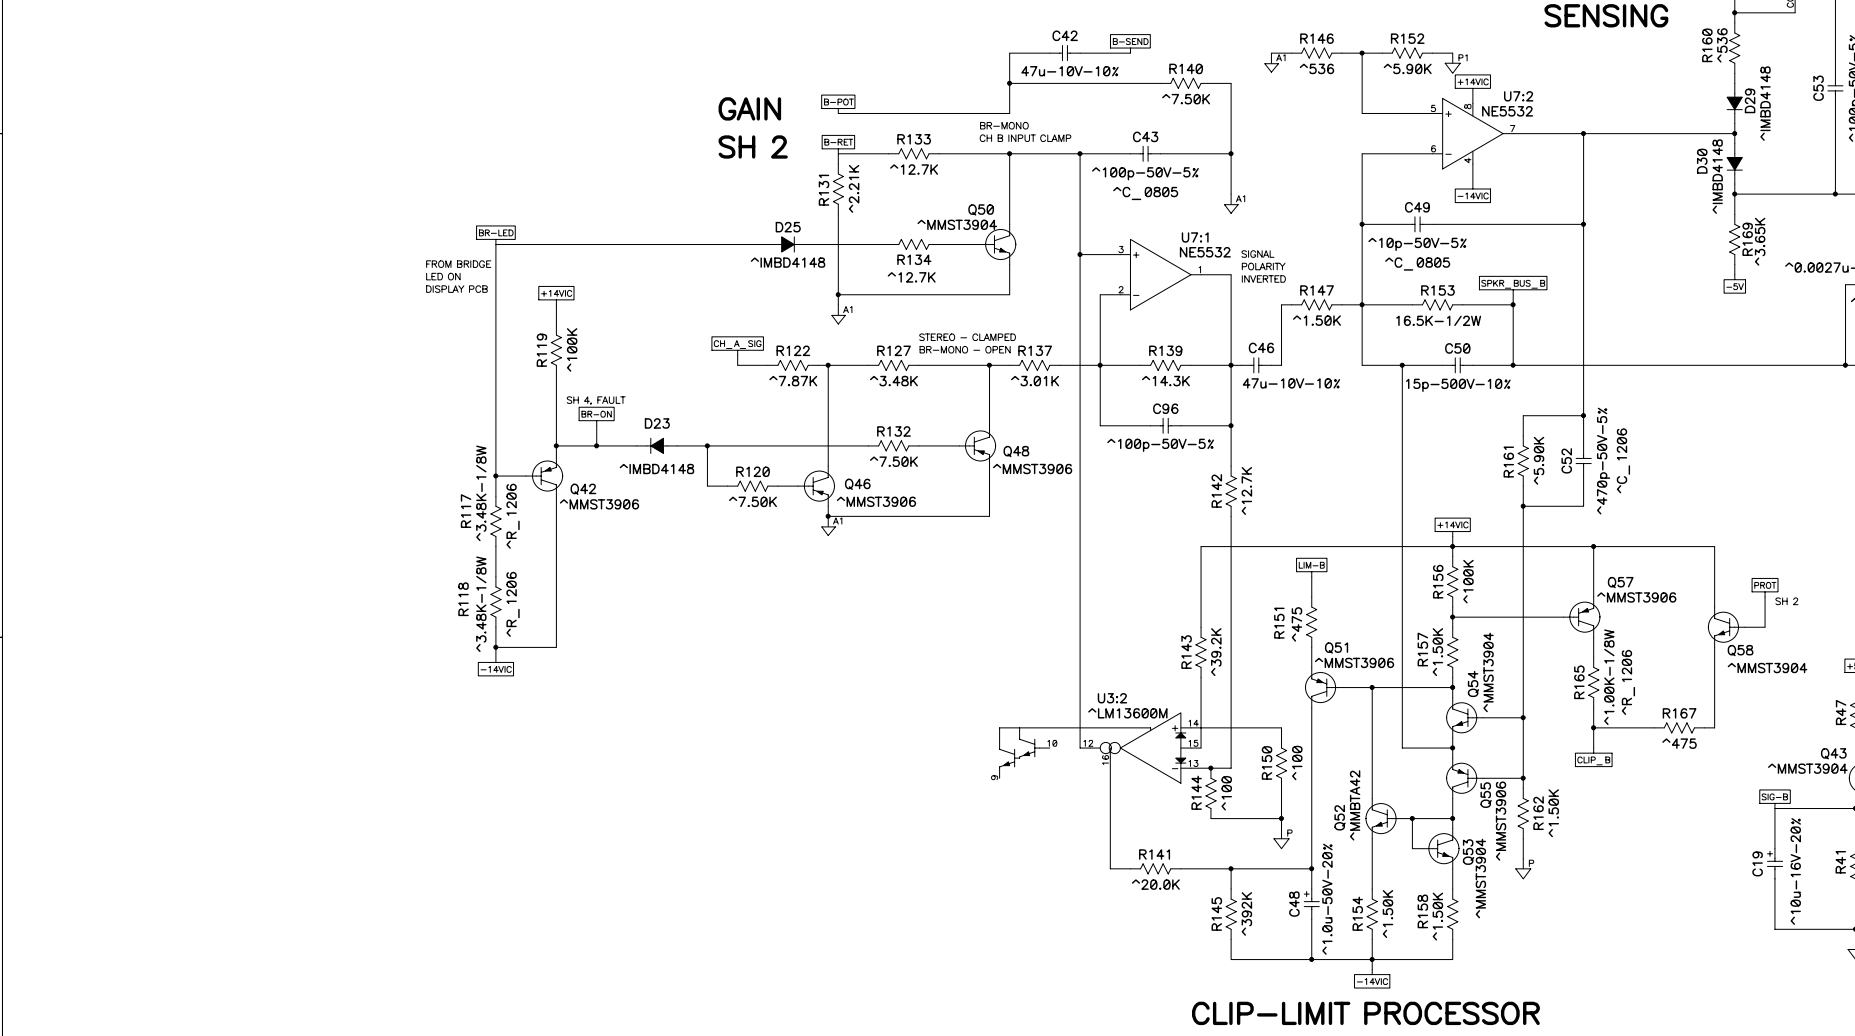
SENSING

GAIN
SH 2

C42
B-SEND
47u-10V-10%
R140
^7.50K
B-POT
BR-MONO
CH B INPUT CLAMP
B-RET
R133
^12.7K
C43
^100p-50V-5%
^C_0805
A1
R131
^2.21K
Q50
^MMST3904
BR-LED
D25
^IMBD4148
R134
^12.7K
FROM BRIDGE
LED ON
DISPLAY PCB
A1
U7:1
NE5532
SIGNAL
POLARITY
INVERTED
3
2
1
+14VIC
R119
^100K
CH_A_SIG
R122
^7.87K
STEREO - CLAMPED
BR-MONO - OPEN
R127
^3.48K
R137
^3.01K
R139
^14.3K
C46
47u-10V-10%
C96
^100p-50V-5%
SH 4, FAULT
BR-ON
D23
^IMBD4148
R132
^7.50K
Q48
^MMST3906
R120
^7.50K
Q46
^MMST3906
A1
Q42
^MMST3906
R117
^3.48K-1/8W
^R_1206
R118
^3.48K-1/8W
^R_1206
-14VIC
R142
^12.7K

R146
^536
A1
R152
^5.90K
P1
+14VIC
U7:2
NE5532
5
6
7
8
4
-14VIC
C49
^10p-50V-5%
^C_0805
R147
^1.50K
R153
16.5K-1/2W
SPKR_BUS_B
C50
15p-500V-10%
R161
^5.90K
C52
^470p-50V-5%
^C_1206
R160
^536
D29
^IMBD4148
D30
^IMBD4148
R169
^3.65K
-5V
C53
^0.0027u-

+14VIC
LIM-B
R156
^100K
Q57
^MMST3906
PROT
SH 2
Q58
^MMST3904
R151
^475
Q51
^MMST3906
R143
^39.2K
R157
^1.50K
Q54
^MMST3904
R165
^1.00K-1/8W
^R_1206
R167
^475
CLIP_B
U3:2
^LM13600M
10
9
12
16
14
15
13
R150
^100
R144
^100
P
Q52
^MMBTA42
Q55
^MMST3906
R162
^1.50K
P
Q53
^MMST3904
R141
^20.0K
R145
^392K
C48
^1.0u-50V-20%
R154
^1.50K
R158
^1.50K
-14VIC
R47
Q43
^MMST3904
SIG-B
C19
^10u-16V-20%
R41

CLIP-LIMIT PROCESSOR